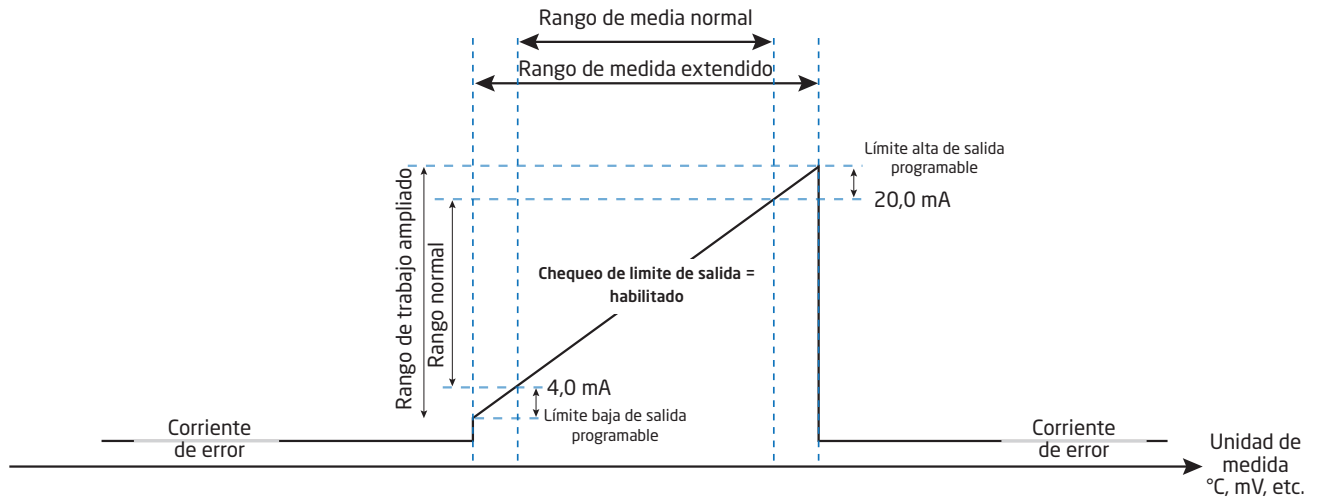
Rango de media normal

Rango de medida extendido

Límite alta de salida programable

20,0 mA

Rango de trabajo ampliado

Rango normal

Chequeo de limite de salida = habilitado

4,0 mA

Límite baja de salida programable

Corriente de error

Corriente de error

Unidad de medida °C, mV, etc.